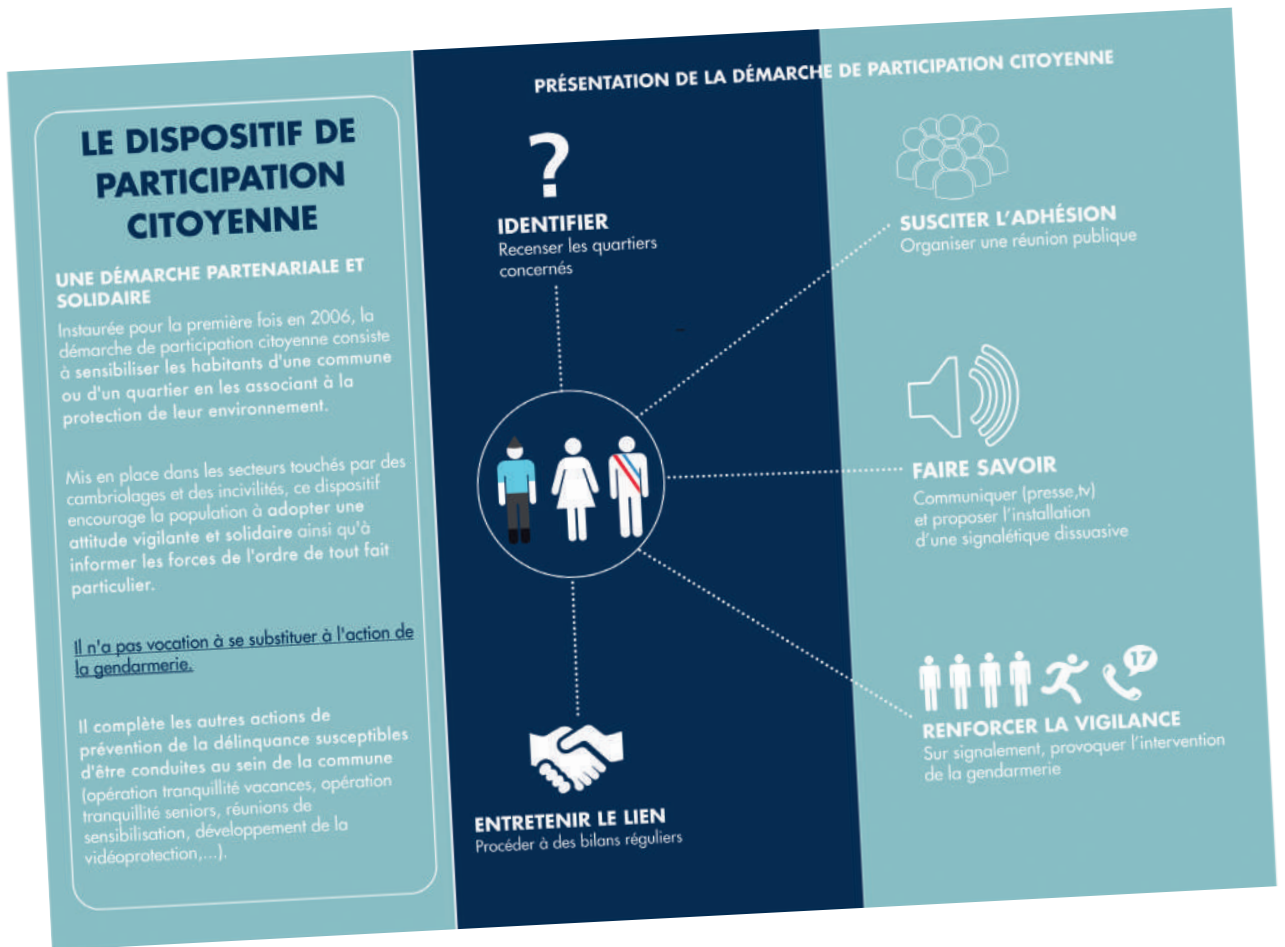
LE DISPOSITIF DE PARTICIPATION CITOYENNE

UNE DÉMARCHE PARTENARIALE ET SOLIDAIRE

Instaurée pour la première fois en 2006, la démarche de participation citoyenne consiste à sensibiliser les habitants d'une commune ou d'un quartier en les associant à la protection de leur environnement.

Mis en place dans les secteurs touchés par des cambriolages et des incivilités, ce dispositif encourage la population à adopter une attitude vigilante et solidaire ainsi qu'à informer les forces de l'ordre de tout fait particulier.

Il n'a pas vocation à se substituer à l'action de la gendarmerie.

Il complète les autres actions de prévention de la délinquance susceptibles d'être conduites au sein de la commune (opération tranquillité vacances, opération tranquillité seniors, réunions de sensibilisation, développement de la vidéoprotection,...).

PRÉSENTATION DE LA DÉMARCHE DE PARTICIPATION CITOYENNE

?

IDENTIFIER
Recenser les quartiers concernés

SUSCITER L'ADHÉSION
Organiser une réunion publique

FAIRE SAVOIR
Communiquer (presse,tv) et proposer l'installation d'une signalétique dissuasive

17

RENFORCER LA VIGILANCE
Sur signalement, provoquer l'intervention de la gendarmerie

ENTRETENIR LE LIEN
Procéder à des bilans réguliers